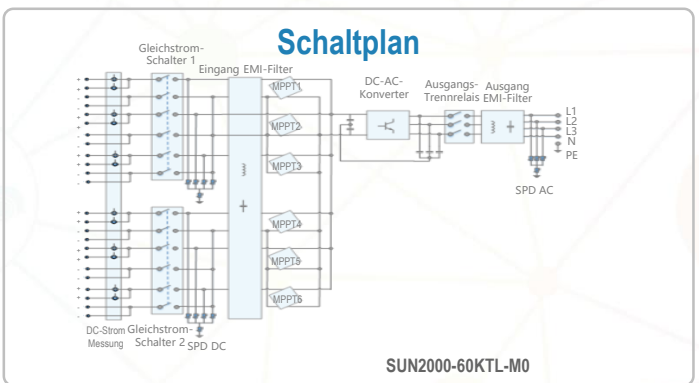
Schaltplan

Gleichstrom-Schalter 1

Eingang EMI-Filter

MPPT1

MPPT2

MPPT3

MPPT4

MPPT5

MPPT6

DC-AC-Konverter

Ausgangs-Trennrelais

Ausgang EMI-Filter

L1
L2
L3
N
PE

SPD AC

DC-Strom Messung

Gleichstrom-Schalter 2

SPD DC

SUN2000-60KTL-M0